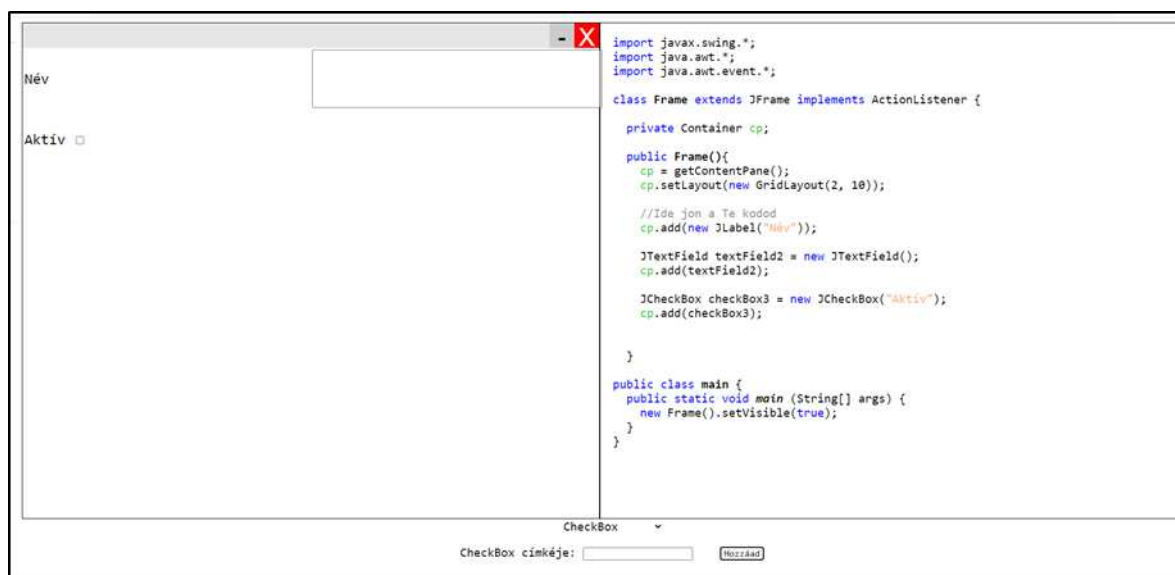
- X

Név

Aktív

import javax.swing.*;
import java.awt.*;
import java.awt.event.*;

class Frame extends JFrame implements ActionListener {

  private Container cp;

  public Frame(){
    cp = getContentPane();
    cp.setLayout(new GridLayout(2, 10));

    //Ide jon a Te kodod
    cp.add(new JLabel("Név"));

    JTextField textField2 = new JTextField();
    cp.add(textField2);

    JCheckBox checkBox3 = new JCheckBox("Aktív");
    cp.add(checkBox3);

  }

public class main {
  public static void main (String[] args) {
    new Frame().setVisible(true);
  }
}

CheckBox

CheckBox címkéje: Hozzáad